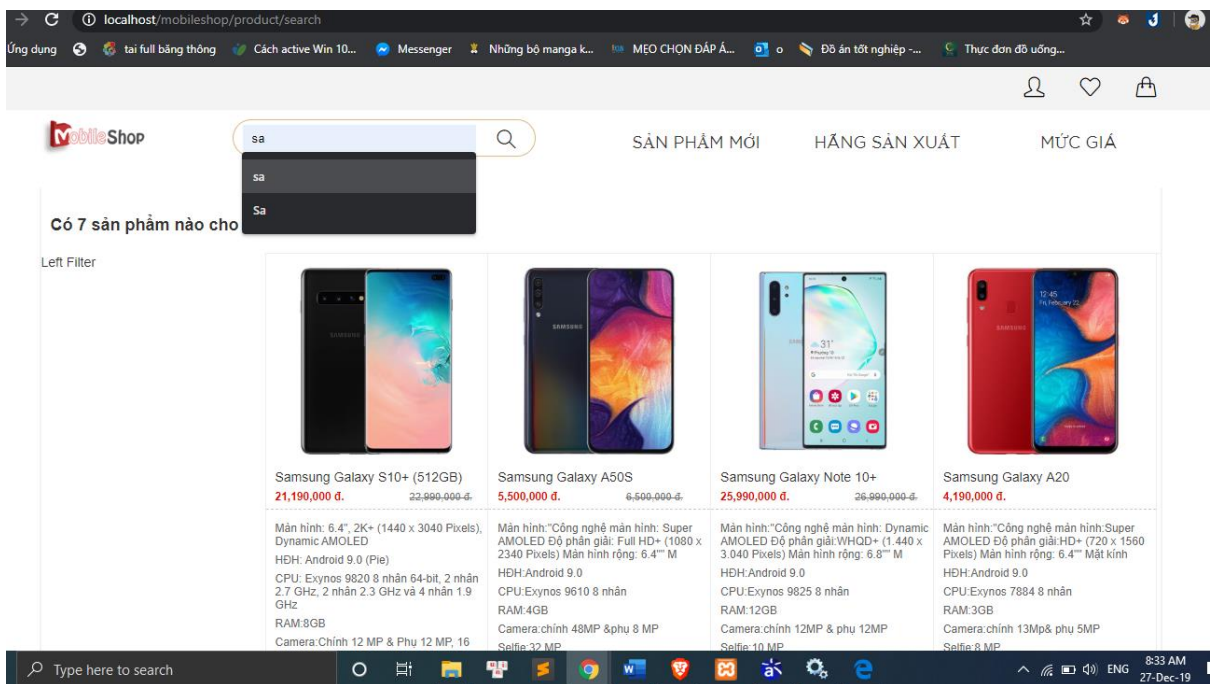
localhost/mobileshop/product/search

Ứng dụng | tai full băng thông | Cách active Win 10... | Messenger | Những bộ manga k... | MEO CHỌN ĐÁP Á... | o | Đồ án tốt nghiệp -... | Thực đơn đồ uống...

MobileShop

sa

sa
Sa

SẢN PHẨM MỚI | HÃNG SẢN XUẤT | MỨC GIÁ

Có 7 sản phẩm nào cho

Left Filter

| Samsung Galaxy S10+ (512GB) | Samsung Galaxy A50S | Samsung Galaxy Note 10+ | Samsung Galaxy A20 |
|---|---|---|---|
| 21,190,000 đ. ~~22,990,000 đ.~~ | 5,500,000 đ. ~~6,500,000 đ.~~ | 25,990,000 đ. ~~26,990,000 đ.~~ | 4,190,000 đ. |
| Màn hình: 6.4", 2K+ (1440 x 3040 Pixels), Dynamic AMOLED HĐH: Android 9.0 (Pie) CPU: Exynos 9820 8 nhân 64-bit, 2 nhân 2.7 GHz, 2 nhân 2.3 GHz và 4 nhân 1.9 GHz RAM:8GB Camera:Chính 12 MP & Phụ 12 MP, 16 | Màn hình:"Công nghệ màn hình: Super AMOLED Độ phân giải: Full HD+ (1080 x 2340 Pixels) Màn hình rộng: 6.4"" M HĐH:Android 9.0 CPU:Exynos 9610 8 nhân RAM:4GB Camera:chính 48MP &phụ 8 MP Selfie:32 MP | Màn hình:"Công nghệ màn hình: Dynamic AMOLED Độ phân giải:WHQD+ (1.440 x 3.040 Pixels) Màn hình rộng: 6.8"" M HĐH:Android 9.0 CPU:Exynos 9825 8 nhân RAM:12GB Camera:chính 12MP & phụ 12MP Selfie:10 MP | Màn hình:"Công nghệ màn hình:Super AMOLED Độ phân giải:HD+ (720 x 1560 Pixels) Màn hình rộng: 6.4"" Mặt kính HĐH:Android 9.0 CPU:Exynos 7884 8 nhân RAM:3GB Camera:chính 13MP& phụ 5MP Selfie:8 MP |

Type here to search

ENG 8:33 AM 27-Dec-19